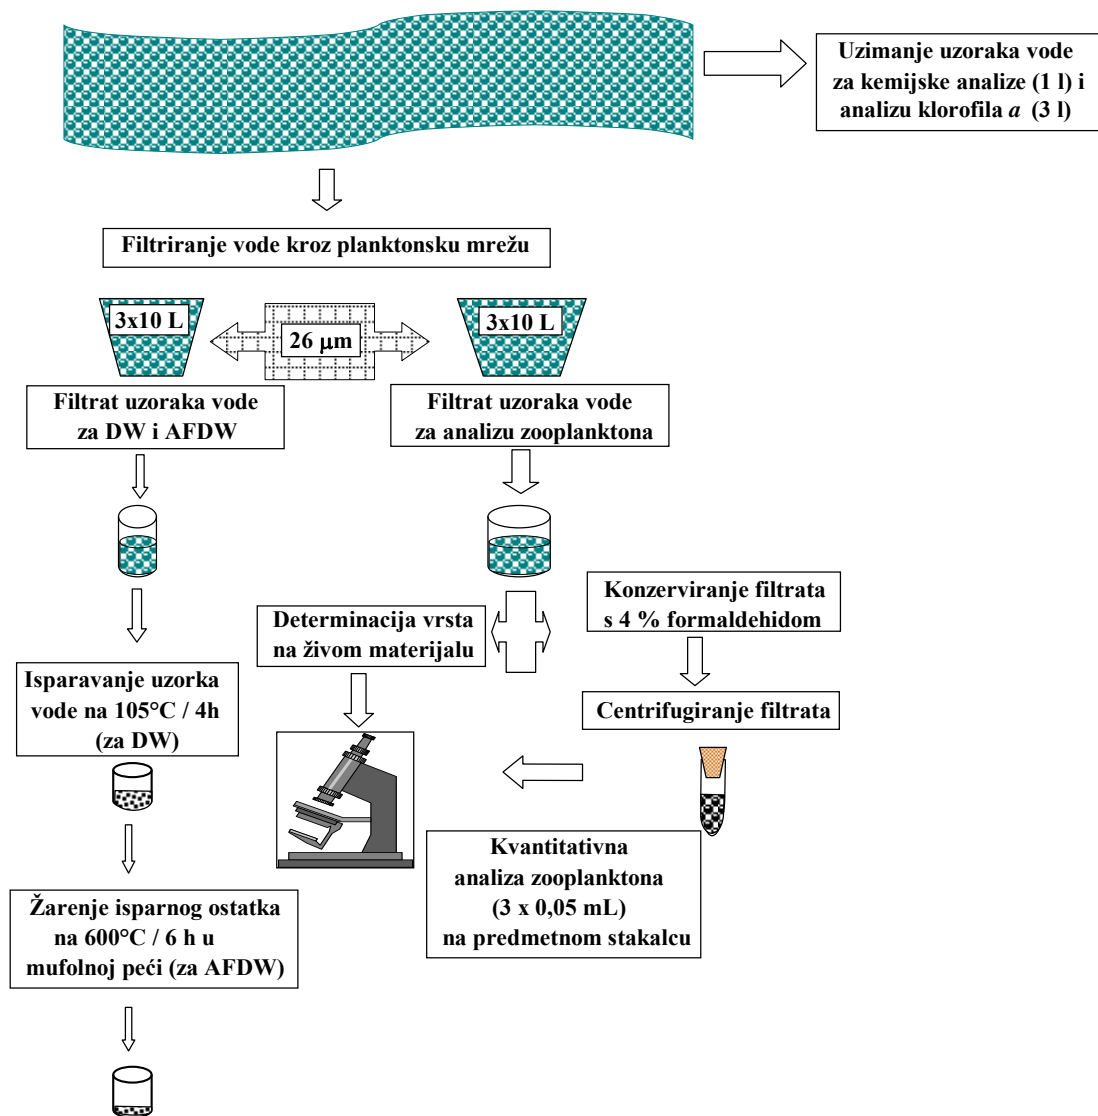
Uzimanje uzoraka vode za kemijske analize (1 l) i analizu klorofila *a* (3 l)

Filtriranje vode kroz planktonsku mrežu

3x10 L

26 μm

3x10 L

Filtrat uzoraka vode za DW i AFDW

Filtrat uzoraka vode za analizu zooplanktona

Konzerviranje filtrata s 4 % formaldehidom

Determinacija vrsta na živom materijalu

Isparavanje uzorka vode na 105°C / 4h (za DW)

Centrifugiranje filtrata

Kvantitativna analiza zooplanktona (3 x 0,05 mL) na predmetnom stakalcu

Žarenje isparnog ostatka na 600°C / 6 h u mufolnoj peći (za AFDW)